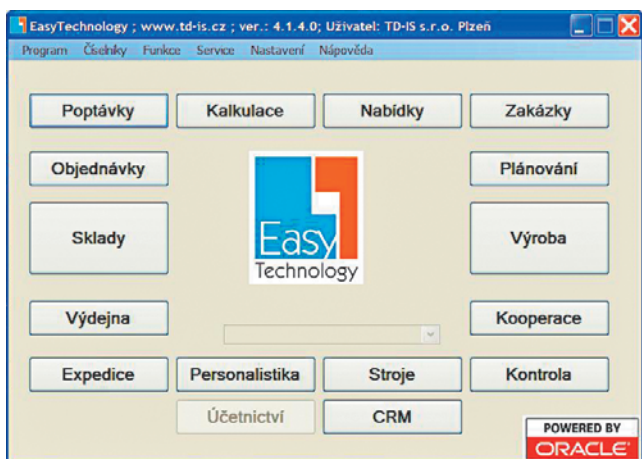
EasyTechnology ; www.td-is.cz ; ver.: 4.1.4.0; Uživatel: TD-IS s.r.o. Plzeň

Program Číselníky Funkce Service Nastavení Nápověda

Poptávky
Kalkulace
Nabídky
Zakázky

Objednávky
Plánování

Sklady
Easy Technology
Výroba

Výdejna
Kooperace

Expedice
Personalistika
Stroje
Kontrola

Účetnictví
CRM

POWERED BY ORACLE